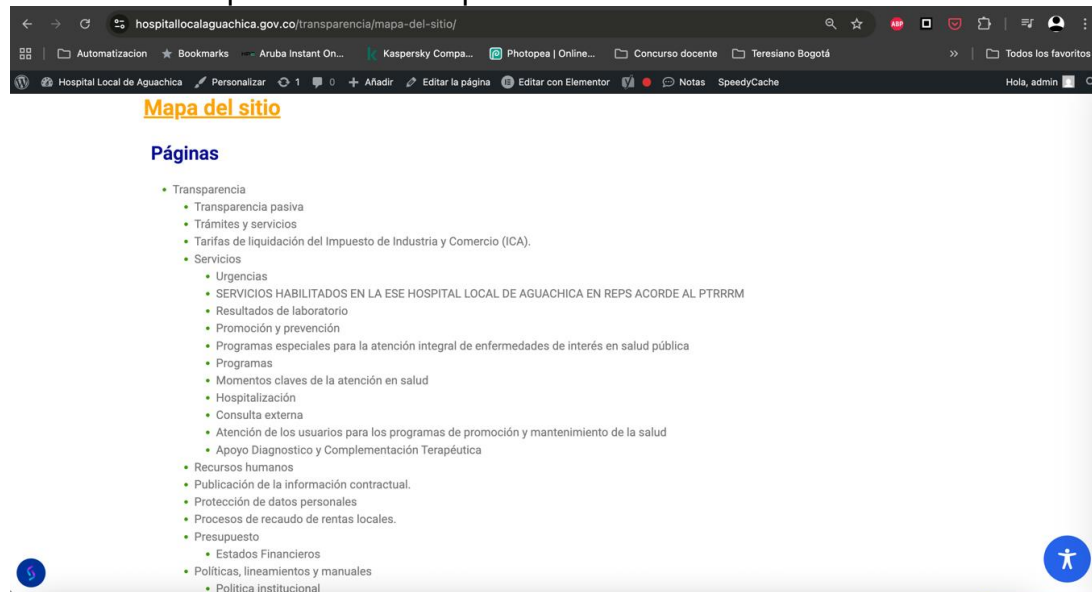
hospitallocalaguachica.gov.co/transparencia/mapa-del-sitio/

Automatizacion Bookmarks Aruba Instant On... Kaspersky Compa... Photopea | Online... Concurso docente Teresiano Bogotá » Todos los favoritos

Hospital Local de Aguachica Personalizar 1 0 + Añadir Editar la página Editar con Elementor Notas SpeedyCache Hola, admin

Mapa del sitio

Páginas

- Transparencia
  - Transparencia pasiva
  - Trámites y servicios
  - Tarifas de liquidación del Impuesto de Industria y Comercio (ICA).
  - Servicios
    - Urgencias
    - SERVICIOS HABILITADOS EN LA ESE HOSPITAL LOCAL DE AGUACHICA EN REPS ACORDE AL PTRRRM
    - Resultados de laboratorio
    - Promoción y prevención
    - Programas especiales para la atención integral de enfermedades de interés en salud pública
    - Programas
    - Momentos claves de la atención en salud
    - Hospitalización
    - Consulta externa
    - Atención de los usuarios para los programas de promoción y mantenimiento de la salud
    - Apoyo Diagnostico y Complementación Terapéutica
  - Recursos humanos
  - Publicación de la información contractual.
  - Protección de datos personales
  - Procesos de recaudo de rentas locales.
  - Presupuesto
    - Estados Financieros
  - Políticas, lineamientos y manuales
    - Política institucional